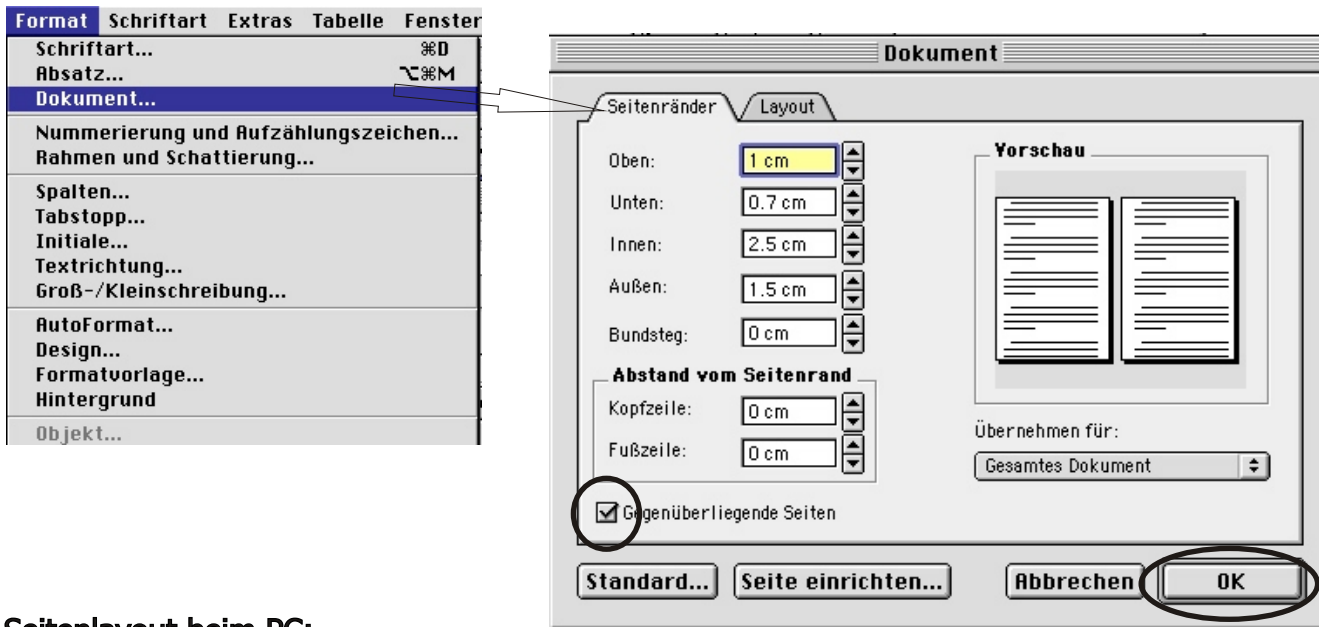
Format Schriftart Extras Tabelle Fenster
Schriftart... ⌘D
Absatz... ⌥⌘M
Dokument...
Nummerierung und Aufzählungszeichen...
Rahmen und Schattierung...
Spalten...
Tabstopp...
Initiale...
Textrichtung...
Groß-/Kleinschreibung...
AutoFormat...
Design...
Formatvorlage...
Hintergrund
Objekt...

Dokument

Seitenränder Layout

Oben: 1 cm
Unten: 0.7 cm
Innen: 2.5 cm
Außen: 1.5 cm
Bundsteg: 0 cm

Abstand vom Seitenrand
Kopfzeile: 0 cm
Fußzeile: 0 cm

Vorschau

Übernehmen für:
Gesamtes Dokument

Gegenüberliegende Seiten

Standard... Seite einrichten... Abbrechen OK

Seitenlayout beim PC: